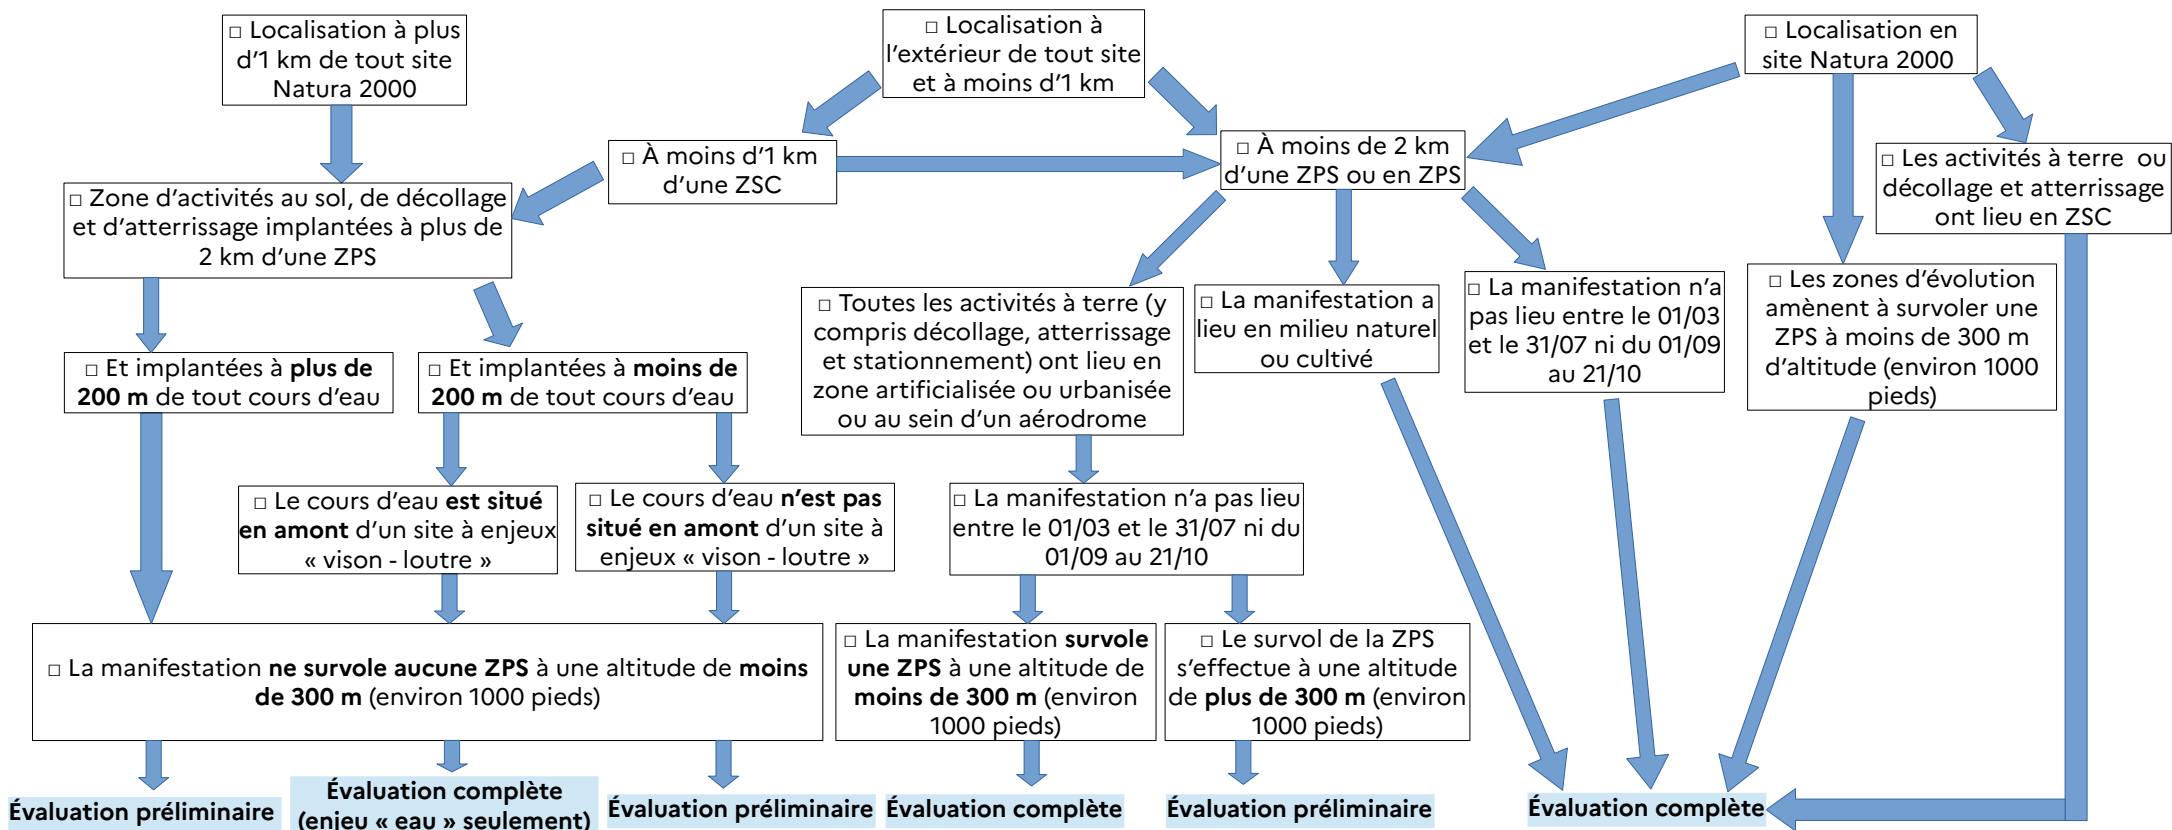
□ Localisation à plus d’1 km de tout site Natura 2000

□ Localisation à l’extérieur de tout site et à moins d’1 km

□ Localisation en site Natura 2000

□ À moins d’1 km d’une ZSC

□ À moins de 2 km d’une ZPS ou en ZPS

□ Les activités à terre ou décollage et atterrissage ont lieu en ZSC

□ Zone d’activités au sol, de décollage et d’atterrissage implantées à plus de 2 km d’une ZPS

□ Toutes les activités à terre (y compris décollage, atterrissage et stationnement) ont lieu en zone artificialisée ou urbanisée ou au sein d’un aérodrome

□ La manifestation a lieu en milieu naturel ou cultivé

□ La manifestation n’a pas lieu entre le 01/03 et le 31/07 ni du 01/09 au 21/10

□ Les zones d’évolution amènent à survoler une ZPS à moins de 300 m d’altitude (environ 1000 pieds)

□ Et implantées à **plus de 200 m** de tout cours d’eau

□ Et implantées à **moins de 200 m** de tout cours d’eau

□ Le cours d’eau **est situé en amont** d’un site à enjeux « vison - loutre »

□ Le cours d’eau **n’est pas situé en amont** d’un site à enjeux « vison - loutre »

□ La manifestation n’a pas lieu entre le 01/03 et le 31/07 ni du 01/09 au 21/10

□ La manifestation **ne survole aucune ZPS** à une altitude de **moins de 300 m** (environ 1000 pieds)

□ La manifestation **survole une ZPS** à une altitude de **moins de 300 m** (environ 1000 pieds)

□ Le survol de la ZPS s’effectue à une altitude de **plus de 300 m** (environ 1000 pieds)

Évaluation préliminaire

Évaluation complète (enjeu « eau » seulement)

Évaluation préliminaire

Évaluation complète

Évaluation préliminaire

Évaluation complète